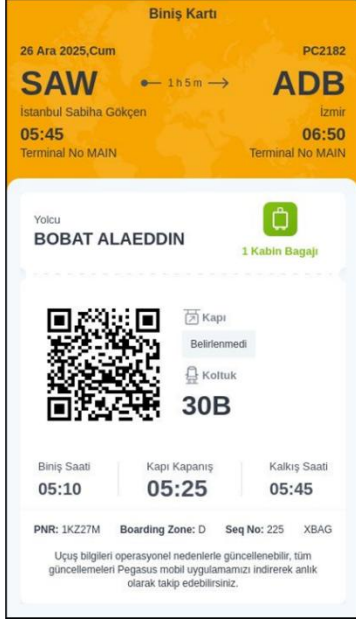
Biniş Kartı

26 Ara 2025,Cum

PC2182

SAW

1 h 5 m

ADB

İstanbul Sabiha Gökçen

İzmir

05:45

06:50

Terminal No MAIN

Terminal No MAIN

Yolcu

BOBAT ALAEDDIN

1 Kabin Bagajı

Kapı

Belirlenmedi

Koltuk

30B

Biniş Saati

05:10

Kapı Kapanış

05:25

Kalkış Saati

05:45

PNR: 1KZ27M Boarding Zone: D Seq No: 225 XBAG

Uçuş bilgileri operasyonel nedenlerle güncellenebilir, tüm güncellemeleri Pegasus mobil uygulamamızı indirerek anlık olarak takip edebilirsiniz.